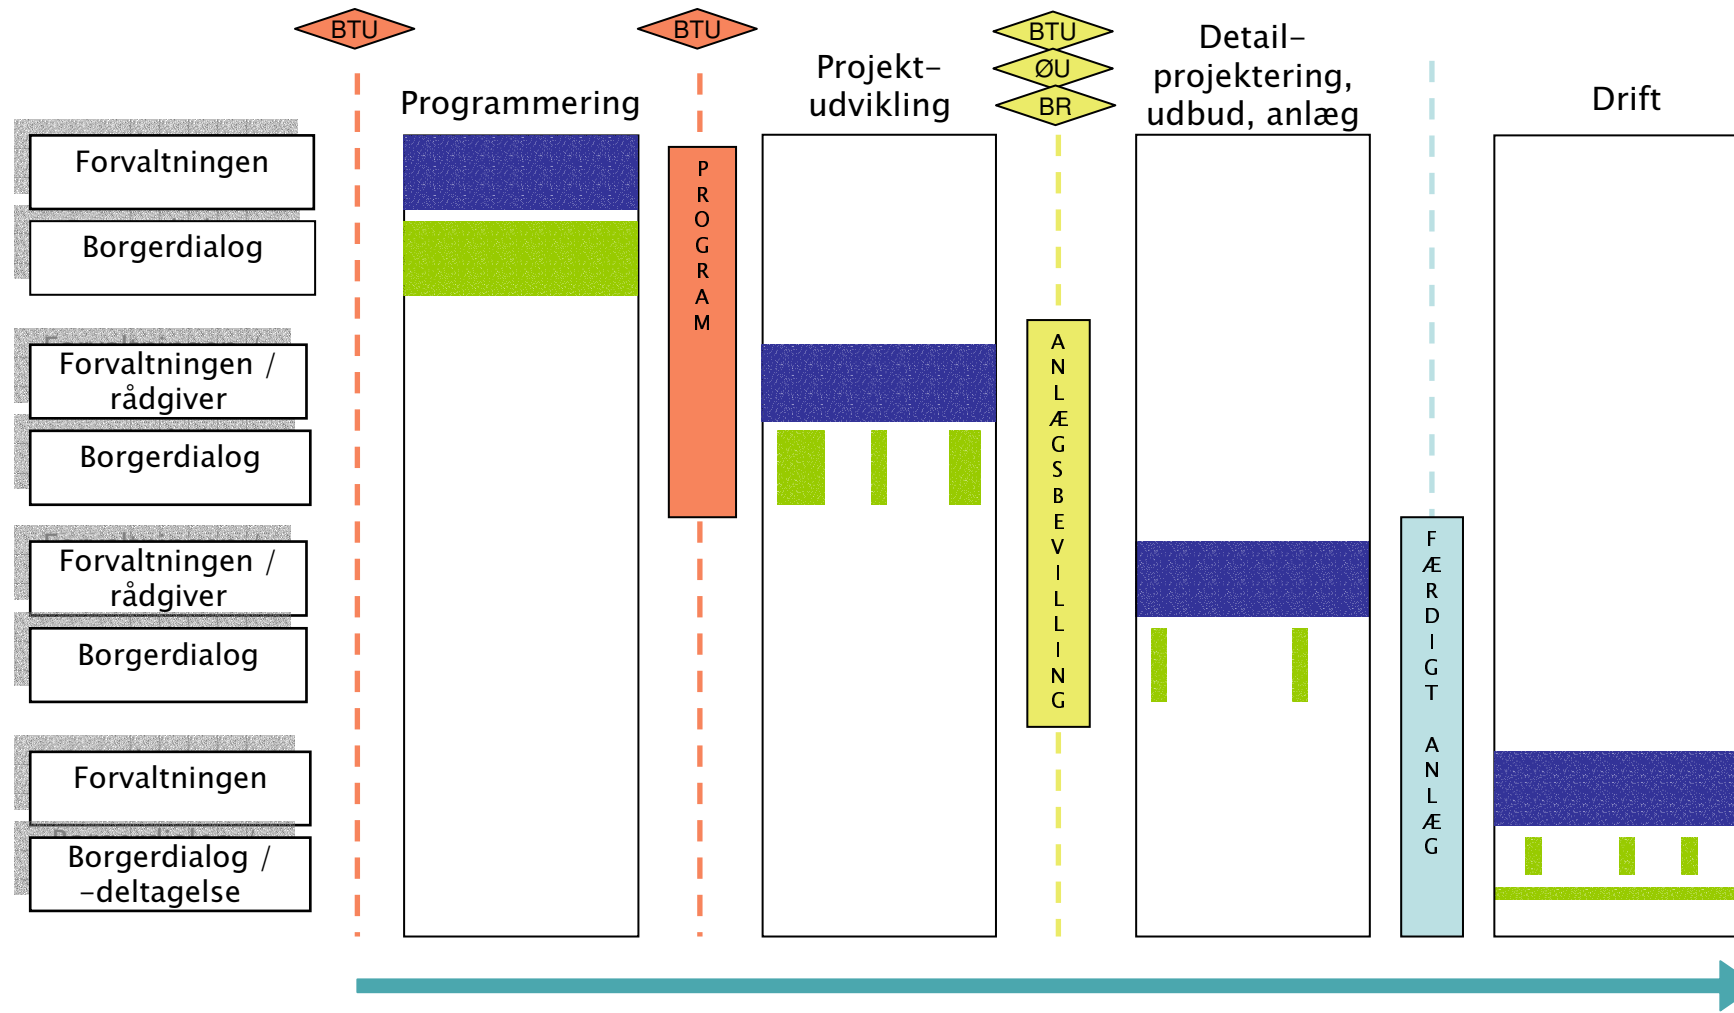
BTU

BTU

BTU
ØU
BR

Programmering

Projekt-udvikling

Detail-projektering, udbud, anlæg

Drift

Forvaltningen

Borgerdialog

Forvaltningen / rådgiver

Borgerdialog

Forvaltningen / rådgiver

Borgerdialog

Forvaltningen

Borgerdialog / -deltagelse

PROGRAM

ANLÆGSBEVILLING

FÆRDIGT ANLÆG